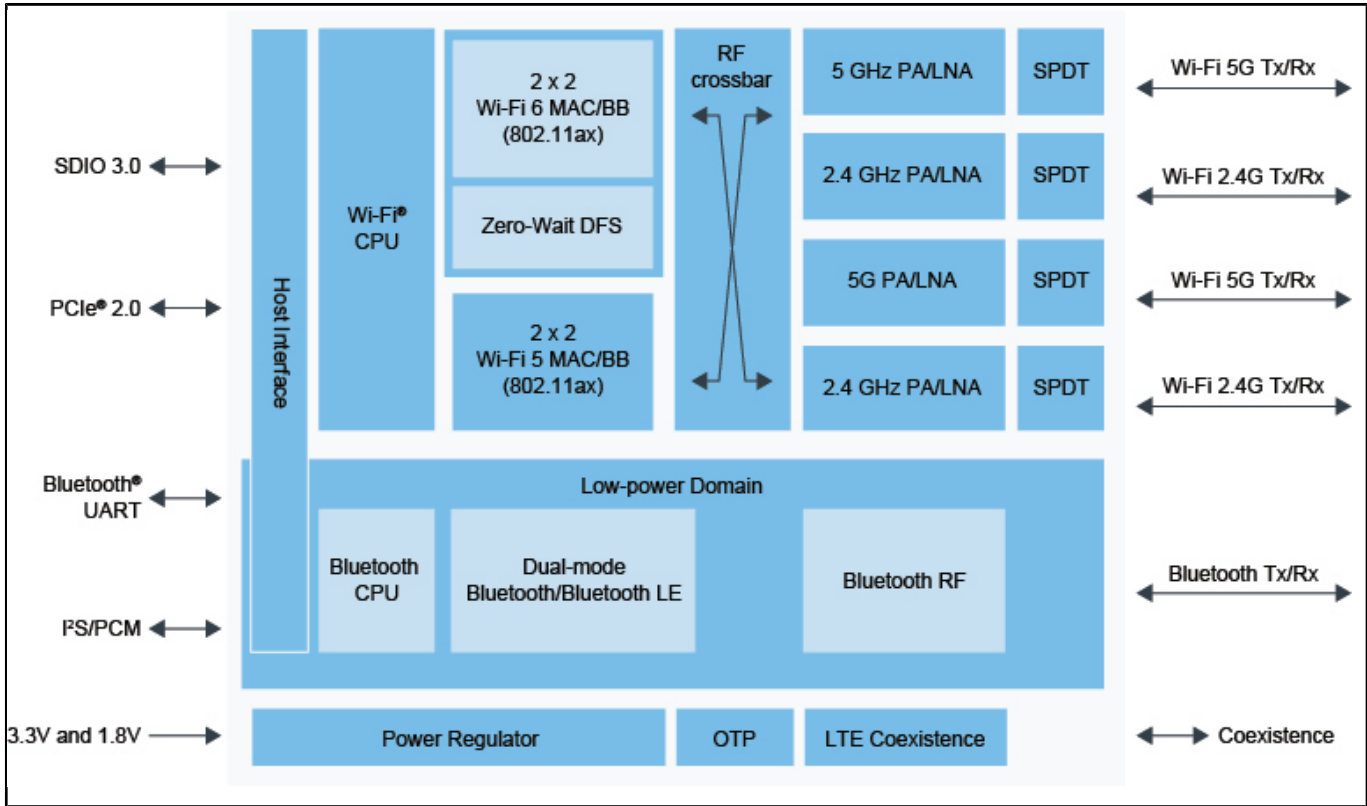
SDIO 3.0

PCIe® 2.0

Bluetooth® UART

I²S/PCM

3.3V and 1.8V

Host Interface

Wi-Fi® CPU

2 x 2 Wi-Fi 6 MAC/BB (802.11ax)

Zero-Wait DFS

2 x 2 Wi-Fi 5 MAC/BB (802.11ax)

RF crossbar

5 GHz PA/LNA

SPDT

2.4 GHz PA/LNA

SPDT

5G PA/LNA

SPDT

2.4 GHz PA/LNA

SPDT

Wi-Fi 5G Tx/Rx

Wi-Fi 2.4G Tx/Rx

Wi-Fi 5G Tx/Rx

Wi-Fi 2.4G Tx/Rx

Low-power Domain

Bluetooth CPU

Dual-mode Bluetooth/Bluetooth LE

Bluetooth RF

Bluetooth Tx/Rx

Power Regulator

OTP

LTE Coexistence

Coexistence